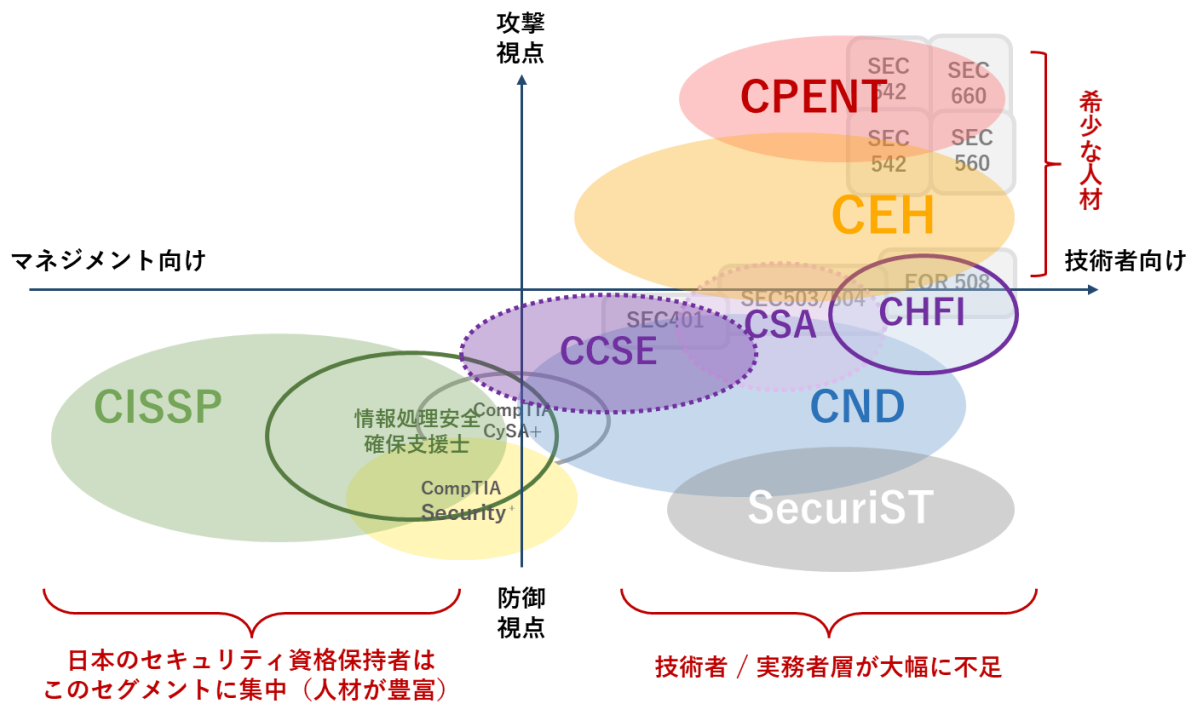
攻撃
視点

CPENT

SEC
542

SEC
660

SEC
542

SEC
560

希少な人材

CEH

マネジメント向け

技術者向け

FOR 508

SEC503/504

SEC401

CSA

CHFI

CCSE

CISSP

CND

情報処理安全
確保支援士

CompTIA
CySA+

CompTIA
Security+

SecuriST

防御
視点

日本のセキュリティ資格保持者は
このセグメントに集中（人材が豊富）

技術者 / 実務者層が大幅に不足